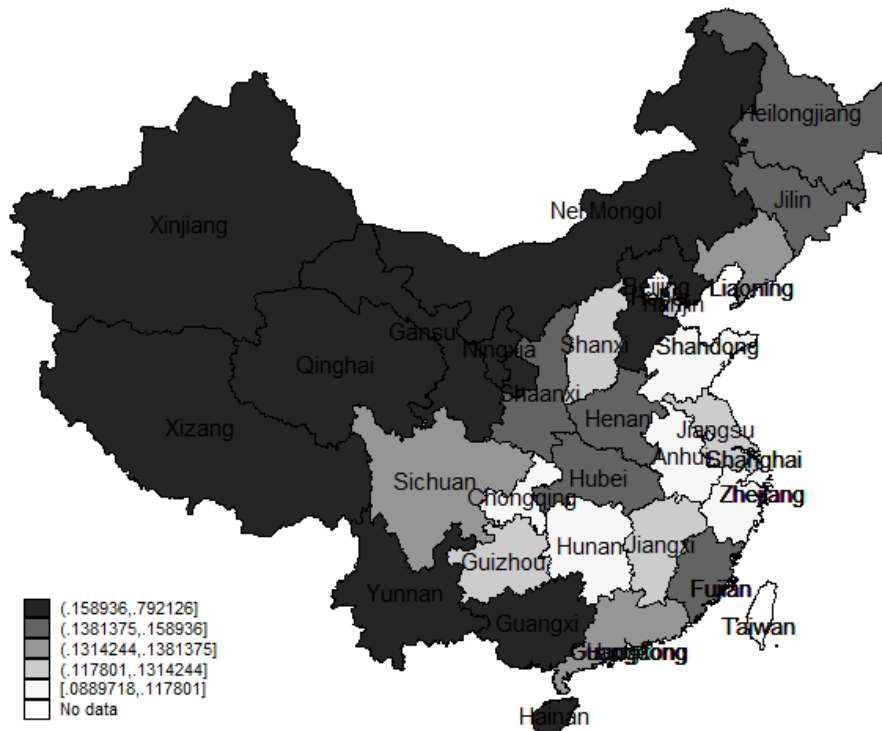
Heilongjiang
Jilin
Xinjiang
Nei Mongol
Beijing
Tianjin
Liaoning
Gansu
Ningxia
Shanxi
Shandong
Qinghai
Shaanxi
Henan
Xizang
Jiangsu
Anhui
Shanghai
Sichuan
Hubei
Chongqing
Zhejiang
Hunan
Jiangxi
Guizhou
Fujian
Yunnan
Taiwan
Guangxi
Guangdong
Hongkong
Hainan

(.158936,.792126]
(.1381375,.158936]
(.1314244,.1381375]
(.117801,.1314244]
[.0889718,.117801]
No data